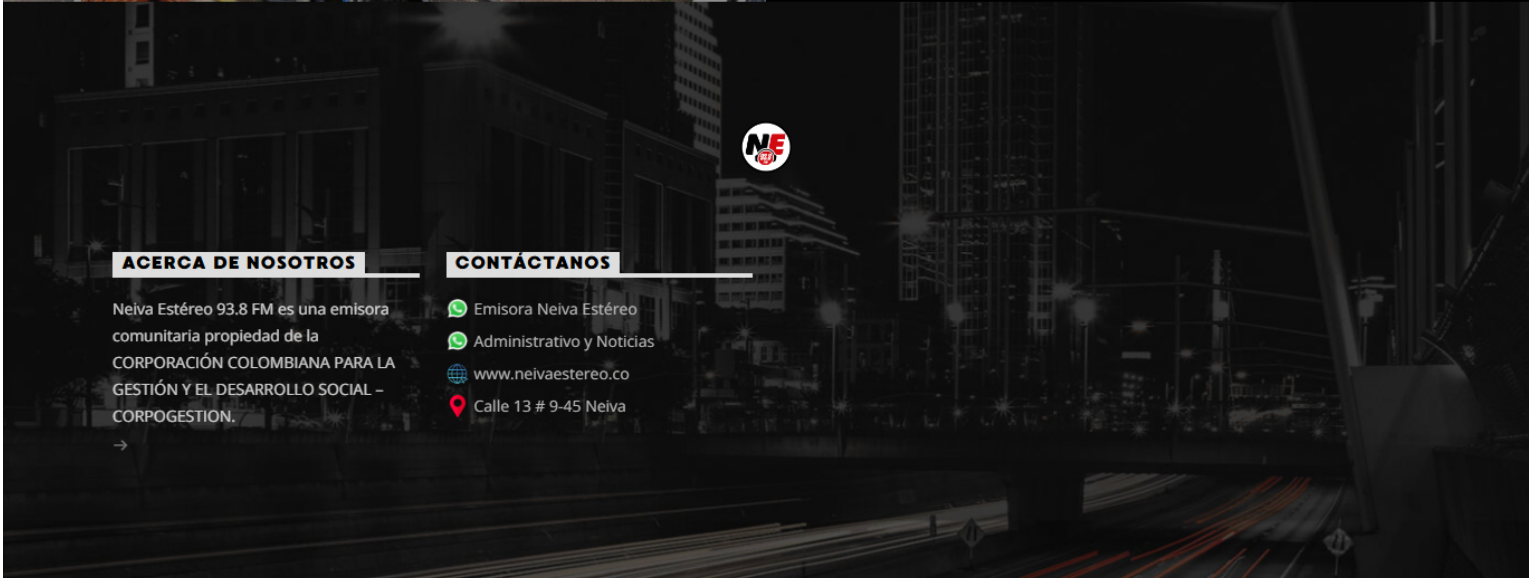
NE

ACERCA DE NOSOTROS

Neiva Estéreo 93.8 FM es una emisora comunitaria propiedad de la CORPORACIÓN COLOMBIANA PARA LA GESTIÓN Y EL DESARROLLO SOCIAL – CORPOGESTION.

→

CONTÁCTANOS

Emisora Neiva Estéreo

Administrativo y Noticias

www.neivaestereo.co

Calle 13 # 9-45 Neiva